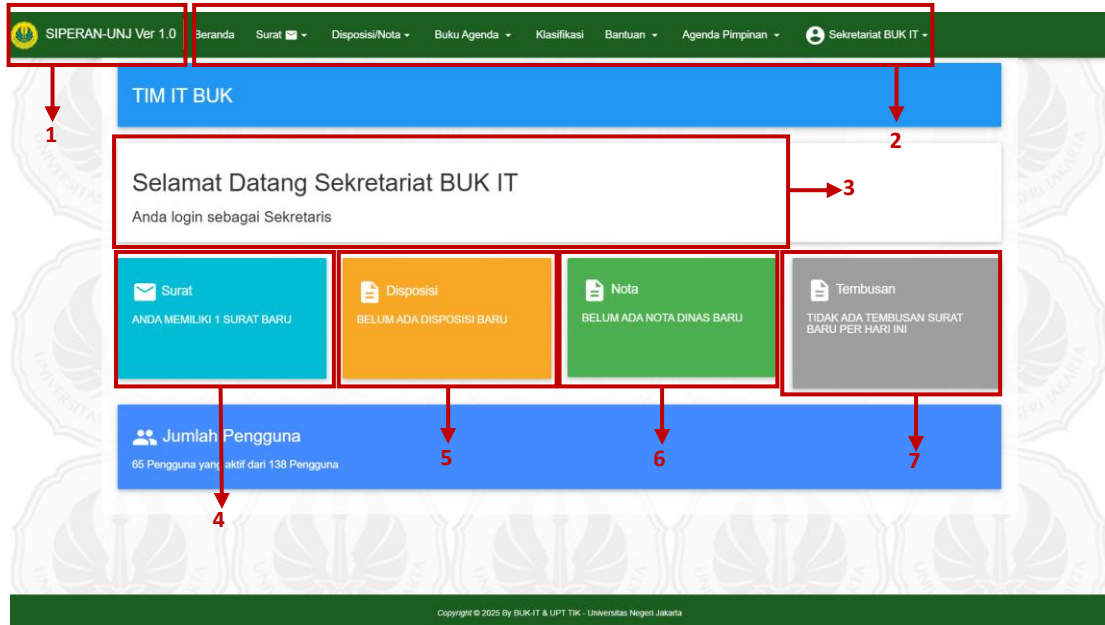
SIPERAN-UNJ Ver 1.0

Beranda Surat Disposisi/Nota Buku Agenda Klasifikasi Bantuan Agenda Pimpinan Sekretariat BUK IT

1

2

TIM IT BUK

Selamat Datang Sekretariat BUK IT

Anda login sebagai Sekretaris

3

Surat

ANDA MEMILIKI 1 SURAT BARU

Disposisi

BELUM ADA DISPOSISI BARU

Nota

BELUM ADA NOTA DINAS BARU

Tembusan

TIDAK ADA TEMBUSAN SURAT BARU PER HARI INI

Jumlah Pengguna

65 Pengguna yang aktif dari 138 Pengguna

4

5

6

7

Copyright © 2025 By BUK-IT & UPT TIK - Universitas Negeri Jakarta